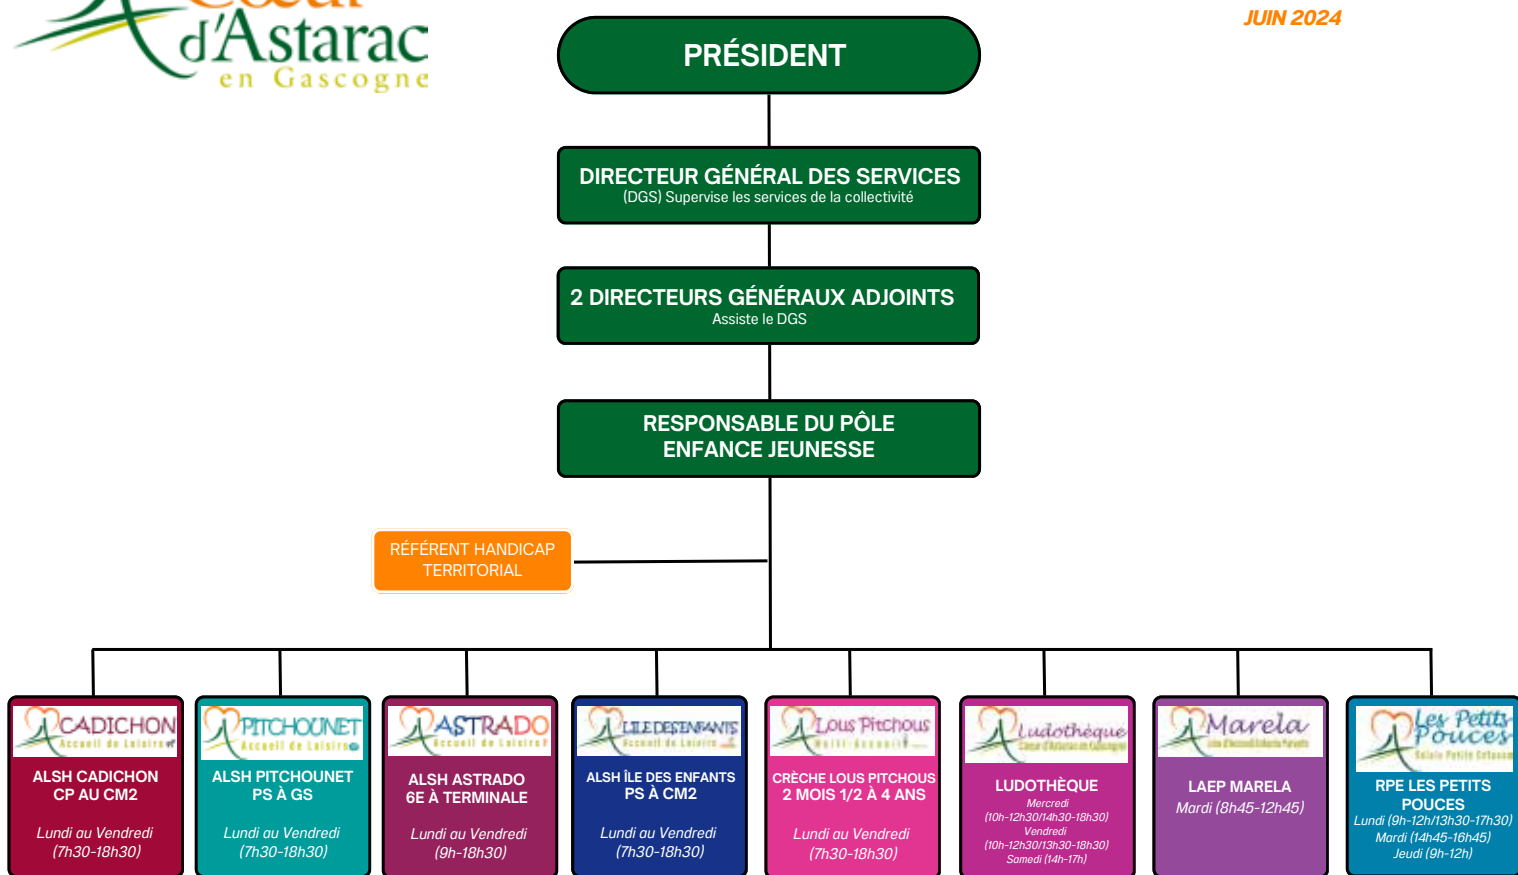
d'Astarac
en Gascogne

JUIN 2024

PRÉSIDENT

DIRECTEUR GÉNÉRAL DES SERVICES
(DGS) Supervise les services de la collectivité

2 DIRECTEURS GÉNÉRAUX ADJOINTS
Assiste le DGS

RESPONSABLE DU PÔLE ENFANCE JEUNESSE

RÉFÉRENT HANDICAP TERRITORIAL

CADICHON
Accueil de Loisirs
ALSH CADICHON
CP AU CM2
Lundi au Vendredi
(7h30-18h30)

PITCHOUNET
Accueil de Loisirs
ALSH PITCHOUNET
PS À GS
Lundi au Vendredi
(7h30-18h30)

ASTRADO
Accueil de Loisirs
ALSH ASTRADO
6E À TERMINALE
Lundi au Vendredi
(9h-18h30)

L'ÎLE DES ENFANTS
Accueil de Loisirs
ALSH ÎLE DES ENFANTS
PS À CM2
Lundi au Vendredi
(7h30-18h30)

Lous Pitchous
Multi-Accueil
CRÈCHE LOUS PITCHOUS
2 MOIS 1/2 À 4 ANS
Lundi au Vendredi
(7h30-18h30)

Ludothèque
Coeur d'Astarac en Gascogne
LUDOTHÈQUE
Mercredi
(10h-12h30/14h30-18h30)
Vendredi
(10h-12h30/13h30-18h30)
Samedi (14h-17h)

Marela
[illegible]
LAEP MARELA
Mardi (8h45-12h45)

Les Petits Pouces
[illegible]
RPE LES PETITS POUCES
Lundi (9h-12h/13h30-17h30)
Mardi (14h45-16h45)
Jeudi (9h-12h)